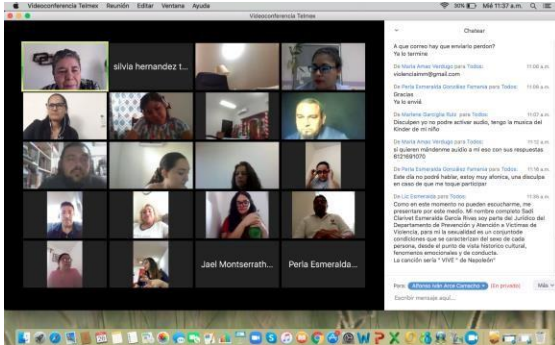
Videoconferencia Telmex Reunión Editar Ventana Ayuda

30% Mié 11:37 a.m.

Videoconferencia Telmex

silvia hernandez t...

Jael Montserrath...

Perla Esmeralda...

Chatear

A que correo hay que enviarlo perdon? Ya lo termine

De Maria Amao Verdugo para Todos: 11:06 a.m.
violenciaimm@gmail.com

De Perla Esmeralda González Farrera para Todos: 11:06 a.m.
Gracias
Ya lo envié

De Marlene Garciglia Ruiz para Todos: 11:07 a.m.
Disculpen yo no podre activar audio, tengo la musica del Kinder de mi niño

De Maria Amao Verdugo para Todos: 11:10 a.m.
si quieren mándenme audio a mi wss con sus respuestas 6121691070

De Perla Esmeralda González Farrera para Todos: 11:16 a.m.
Este día no podré hablar, estoy muy afónica, una disculpa en caso de que me toque participar

De Luz Esmeralda para Todos: 11:36 a.m.
Como en este momento no pueden escucharme, me presentare por este medio. Mi nombre completo Sadi Clarivel Esmeralda García Rivas soy parte del Jurídico del Departamento de Prevención y Atención a Víctimas de Violencia, para mi la sexualidad es un conjuntode condiciones que se caracterizan del sexo de cada persona, desde el punto de vista histórico cultural, fenomenos emocionales y de conducta.
La canción seria " VIVE " de Napoleón

Para: Alfonso Iván Arce Camacho (En privado) Más
Escribir mensaje aquí...